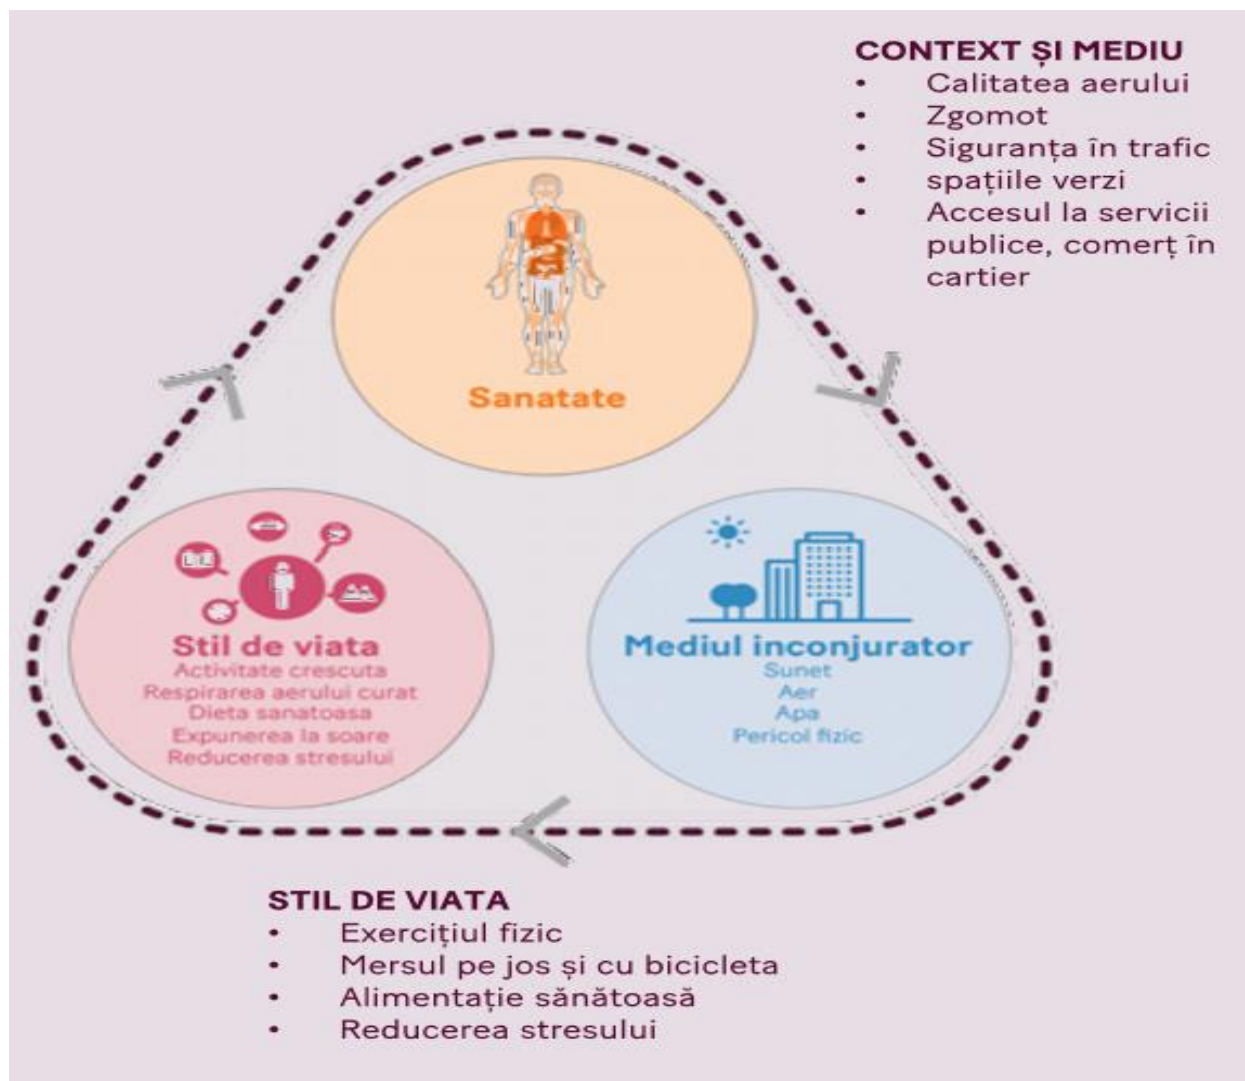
CONTEXT ȘI MEDIU
• Calitatea aerului
• Zgomot
• Siguranța în trafic
• spațiile verzi
• Accesul la servicii publice, comerț în cartier

Sanatate

Stil de viata
Activitate crescuta
Respirarea aerului curat
Dieta sanatoasa
Expunerea la soare
Reducerea stresului

Mediul inconjurator
Sunet
Aer
Apa
Pericol fizic

STIL DE VIATA
• Exercițiul fizic
• Mersul pe jos și cu bicicleta
• Alimentație sănătoasă
• Reducerea stresului